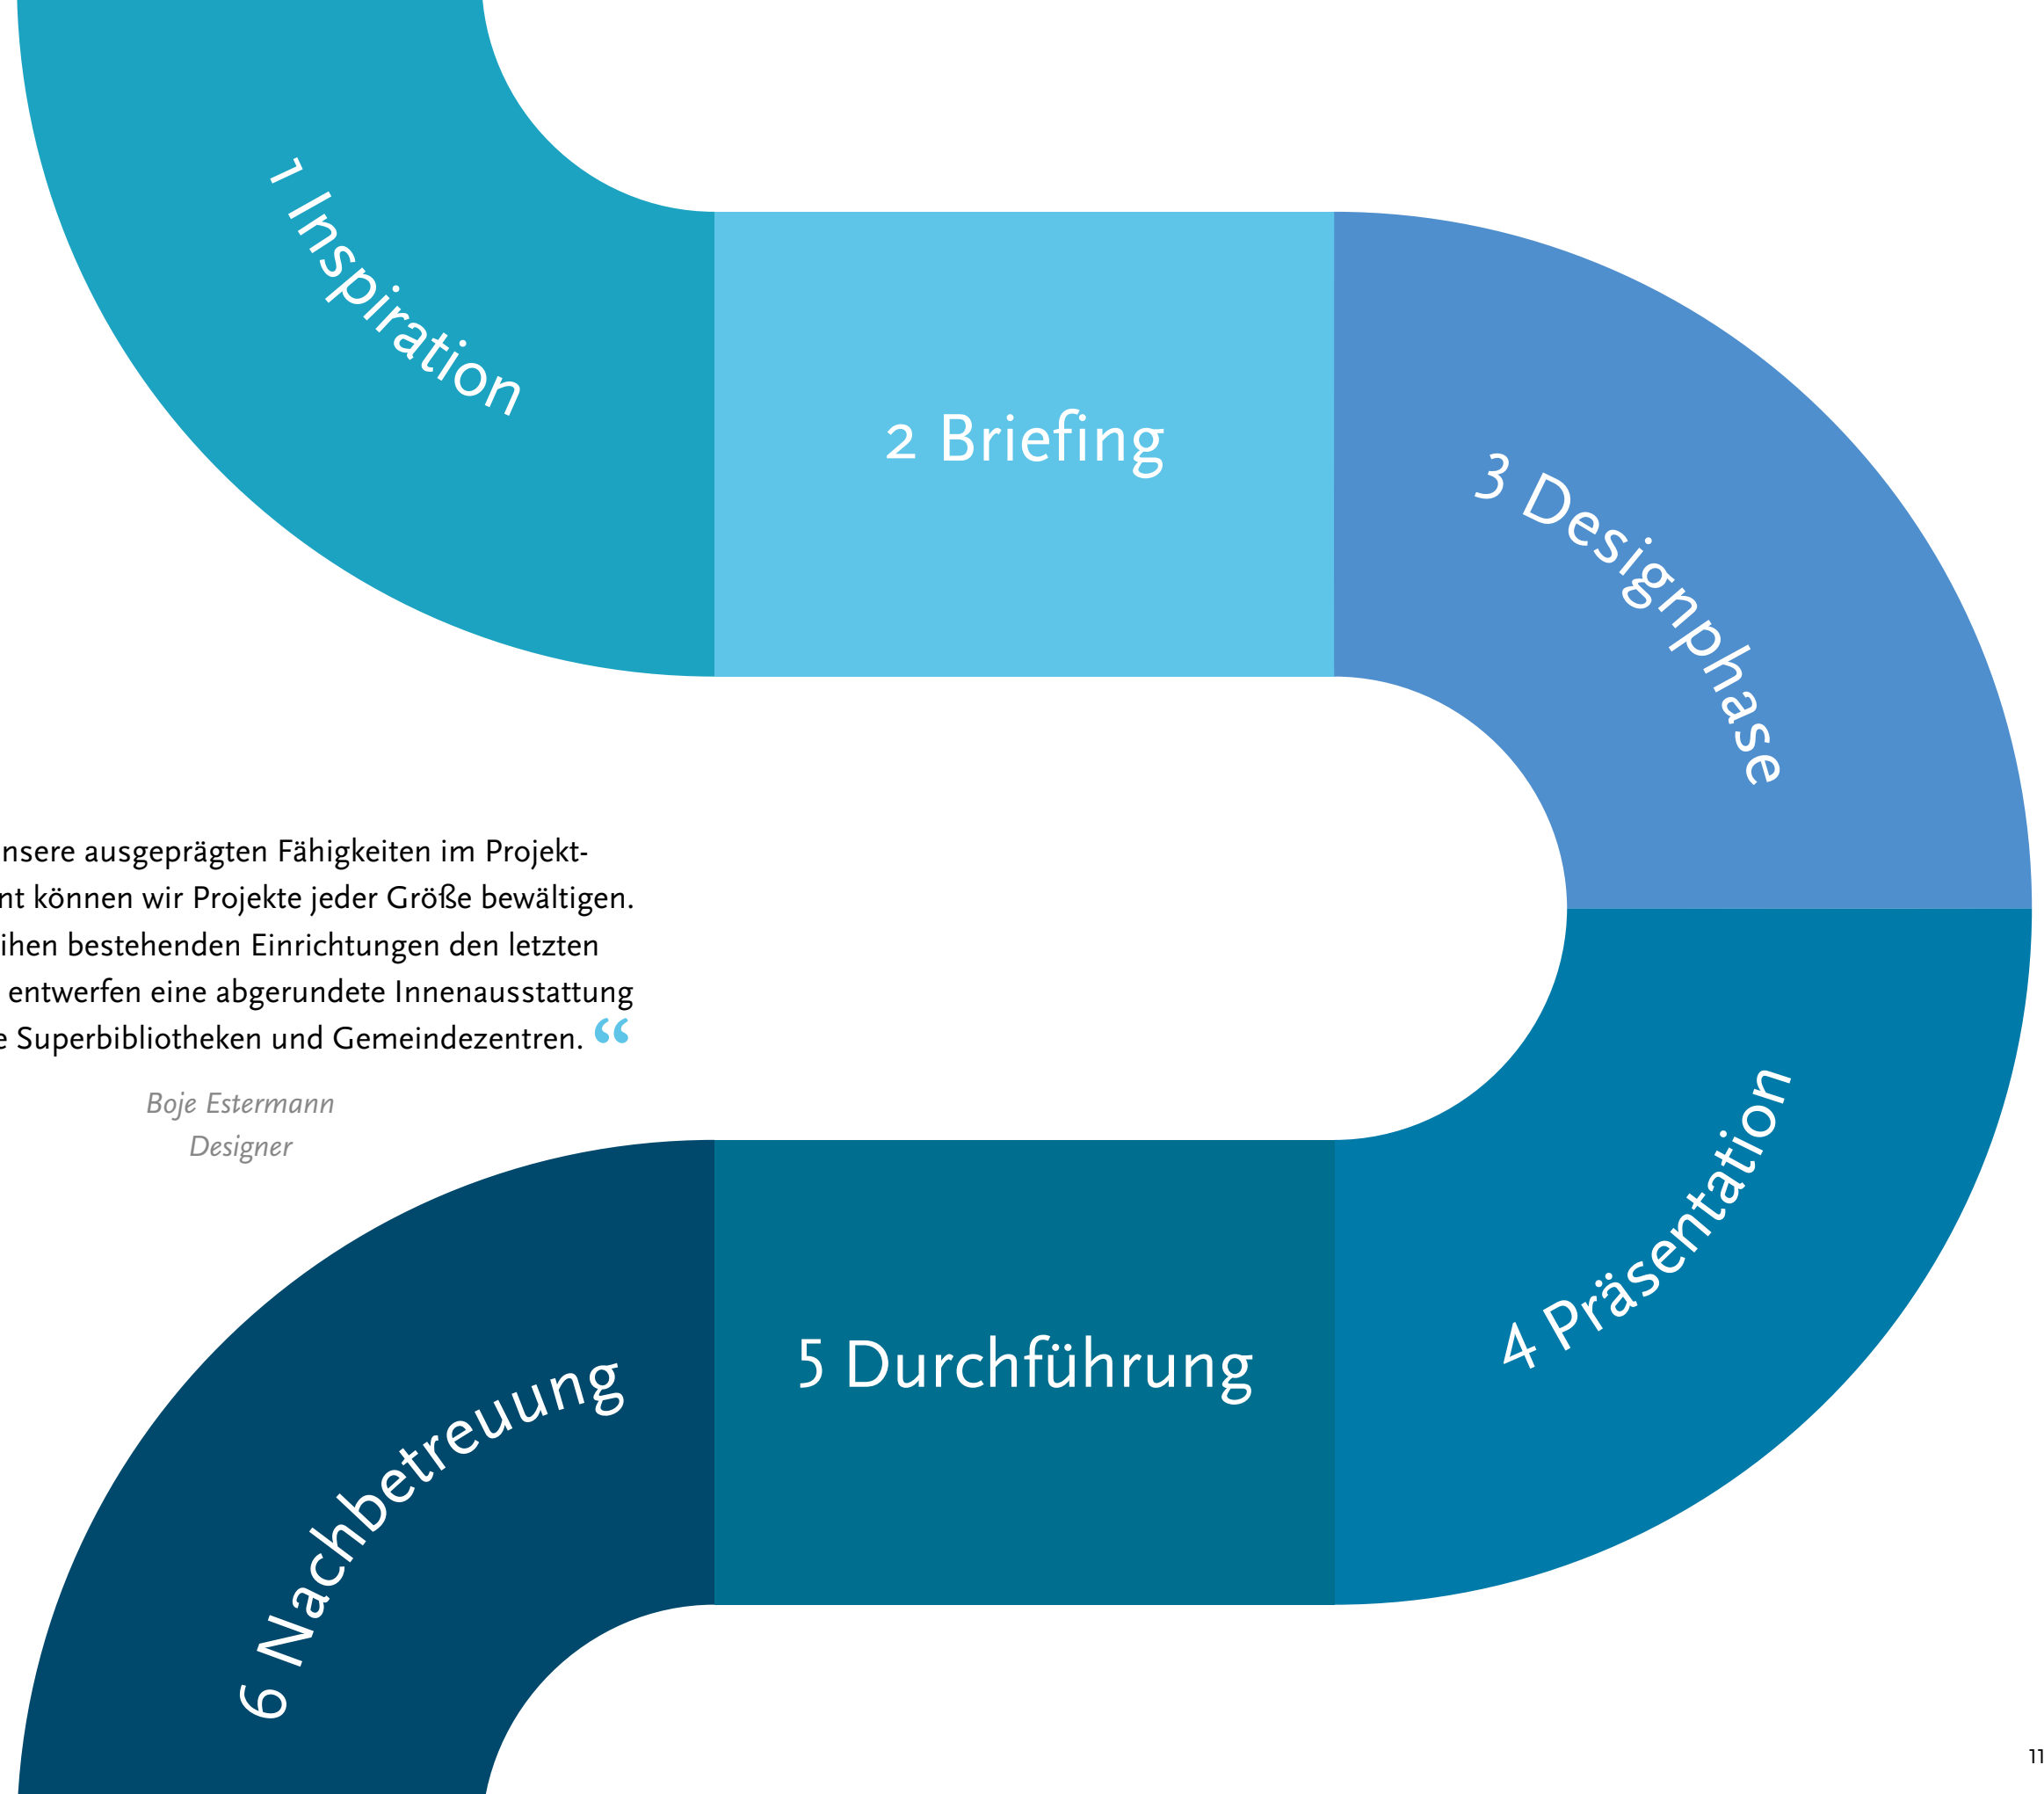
1 Inspiration

2 Briefing

3 Designphase

nsere ausgeprägten Fähigkeiten im Projektnt können wir Projekte jeder Größe bewältigen. ihen bestehenden Einrichtungen den letzten entwerfen eine abgerundete Innenausstattung e Superbibliotheken und Gemeindezentren. “

Boje Estermann
Designer

4 Präsentation

5 Durchführung

6 Nachbetreuung

11